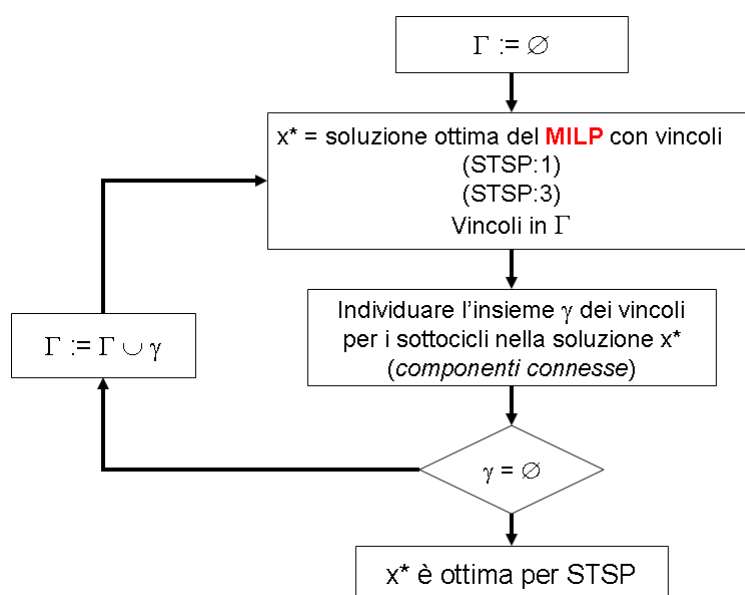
$\Gamma := \varnothing$

x* = soluzione ottima del MILP con vincoli
(STSP:1)
(STSP:3)
Vincoli in $\Gamma$

$\Gamma := \Gamma \cup \gamma$

Individuare l'insieme $\gamma$ dei vincoli per i sottocicli nella soluzione x* (componenti connesse)

$\gamma = \varnothing$

x* è ottima per STSP